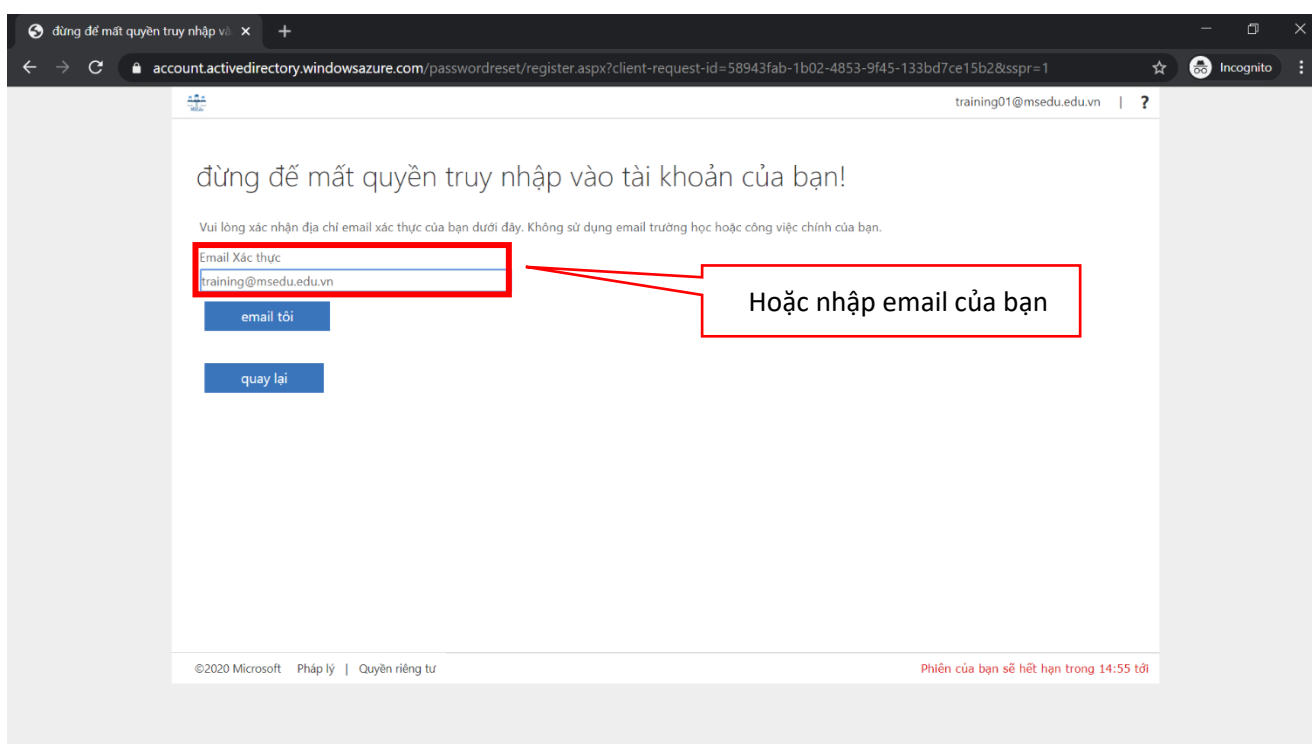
đừng để mất quyền truy nhập và ×

account.activedirectory.windowsazure.com/passwordreset/register.aspx?client-request-id=58943fab-1b02-4853-9f45-133bd7ce15b2&sspr=1

Incognito

training01@msedu.edu.vn | ?

đừng để mất quyền truy nhập vào tài khoản của bạn!

Vui lòng xác nhận địa chỉ email xác thực của bạn dưới đây. Không sử dụng email trường học hoặc công việc chính của bạn.

Email Xác thực

training@msedu.edu.vn

email tôi

quay lại

Hoặc nhập email của bạn

©2020 Microsoft Pháp lý | Quyền riêng tư

Phiên của bạn sẽ hết hạn trong 14:55 tới